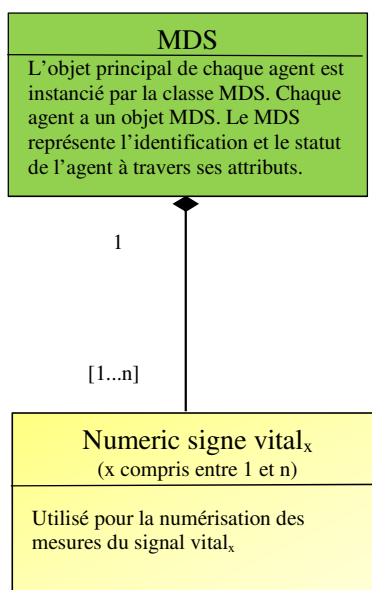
MDS

L'objet principal de chaque agent est instancié par la classe MDS. Chaque agent a un objet MDS. Le MDS représente l'identification et le statut de l'agent à travers ses attributs.

1

[1...n]

Numeric signe vital$_x$
(x compris entre 1 et n)

Utilisé pour la numérisation des mesures du signal vital$_x$